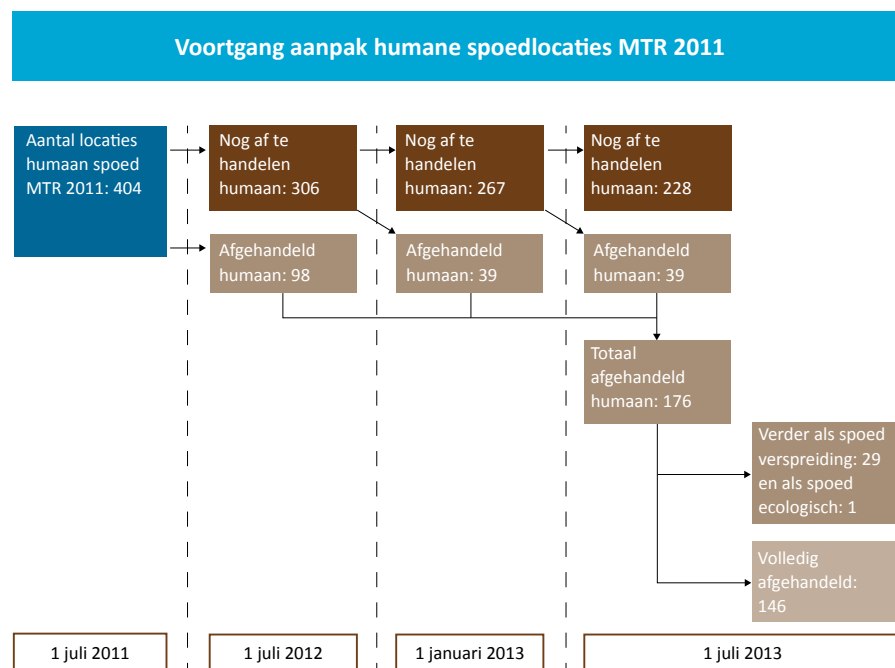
Voortgang aanpak humane spoedlocaties MTR 2011

Aantal locaties humaan spoed MTR 2011: 404

Nog af te handelen humaan: 306

Nog af te handelen humaan: 267

Nog af te handelen humaan: 228

Afgehandeld humaan: 98

Afgehandeld humaan: 39

Afgehandeld humaan: 39

Totaal afgehandeld humaan: 176

Verder als spoed verspreiding: 29 en als spoed ecologisch: 1

Volledig afgehandeld: 146

1 juli 2011

1 juli 2012

1 januari 2013

1 juli 2013